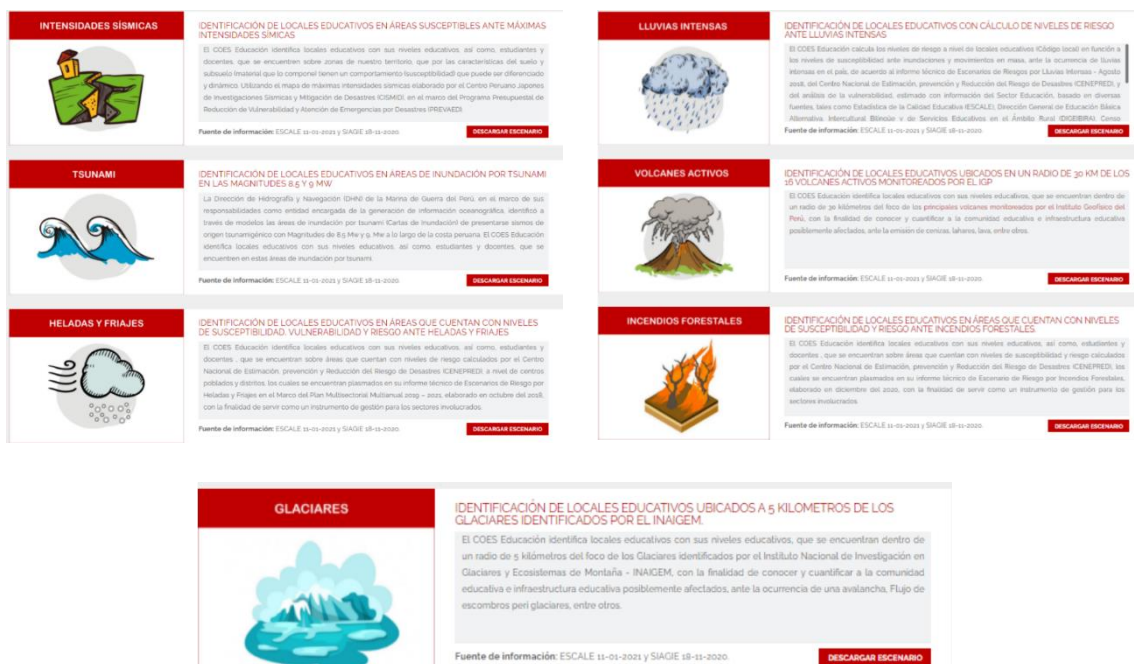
INTENSIDADES SÍSMICAS

IDENTIFICACIÓN DE LOCALES EDUCATIVOS EN ÁREAS SUSCEPTIBLES ANTE MÁXIMAS INTENSIDADES SÍMICAS

El COES Educación identifica locales educativos con sus niveles educativos, así como, estudiantes y docentes, que se encuentren sobre zonas de nuestro territorio, que por las características del suelo y subsuelo (material que lo compone) tienen un comportamiento (susceptibilidad) que puede ser diferenciado y dinámico. Utilizando el mapa de máximas intensidades sísmicas elaborado por el Centro Peruano Japonés de Investigaciones Sísmicas y Mitigación de Desastres (CISMID), en el marco del Programa Presupuestal de Reducción de Vulnerabilidad y Atención de Emergencias por Desastres (PREVAED).

Fuente de información: ESCALE 11-01-2021 y SIAGIE 18-11-2020

DESCARGAR ESCENARIO

LLUVIAS INTENSAS

IDENTIFICACIÓN DE LOCALES EDUCATIVOS CON CÁLCULO DE NIVELES DE RIESGO ANTE LLUVIAS INTENSAS

El COES Educación calcula los niveles de riesgo a nivel de locales educativos (Código local) en función a los niveles de susceptibilidad ante inundaciones y movimientos en masa, ante la ocurrencia de lluvias intensas en el país, de acuerdo al informe técnico de Escenarios de Riesgos por Lluvias Intensas - Agosto 2016, del Centro Nacional de Estimación, prevención y Reducción del Riesgo de Desastres (CENEPRED), y del análisis de la vulnerabilidad, estimado con información del Sector Educación, basado en diversas fuentes, tales como Estadística de la Calidad Educativa (ESCALE), Dirección General de Educación Básica Alternativa, Intercultural Bilingüe y de Servicios Educativos en el Ámbito Rural (DIGEIBIRA), Censo

Fuente de información: ESCALE 11-01-2021 y SIAGIE 18-11-2020

DESCARGAR ESCENARIO

TSUNAMI

IDENTIFICACIÓN DE LOCALES EDUCATIVOS EN ÁREAS DE INUNDACIÓN POR TSUNAMI EN LAS MAGNITUDES 8.5 Y 9 MW

La Dirección de Hidrografía y Navegación (DHN) de la Marina de Guerra del Perú, en el marco de sus responsabilidades como entidad encargada de la generación de información oceanográfica, identificó a través de modelos las áreas de inundación por tsunami (Cartas de Inundación) de presentarse sismos de origen tsunamigénico con Magnitudes de 8.5 Mw y 9, Mw a lo largo de la costa peruana. El COES Educación identifica locales educativos con sus niveles educativos, así como estudiantes y docentes, que se encuentren en estas áreas de inundación por tsunami.

Fuente de información: ESCALE 11-01-2021 y SIAGIE 18-11-2020

DESCARGAR ESCENARIO

VOLCANES ACTIVOS

IDENTIFICACIÓN DE LOCALES EDUCATIVOS UBICADOS EN UN RADIO DE 30 KM DE LOS 16 VOLCANES ACTIVOS MONITOREADOS POR EL IGP

El COES Educación identifica locales educativos con sus niveles educativos, que se encuentran dentro de un radio de 30 kilómetros del foco de los principales volcanes monitoreados por el Instituto Geofísico del Perú, con la finalidad de conocer y cuantificar a la comunidad educativa e infraestructura educativa posiblemente afectados, ante la emisión de cenizas, lahares, lava, entre otros.

Fuente de información: ESCALE 11-01-2021 y SIAGIE 18-11-2020

DESCARGAR ESCENARIO

HELADAS Y FRIAJES

IDENTIFICACIÓN DE LOCALES EDUCATIVOS EN ÁREAS QUE CUENTAN CON NIVELES DE SUSCEPTIBILIDAD, VULNERABILIDAD Y RIESGO ANTE HELADAS Y FRIAJES

El COES Educación identifica locales educativos con sus niveles educativos, así como, estudiantes y docentes , que se encuentran sobre áreas que cuentan con niveles de riesgo calculados por el Centro Nacional de Estimación, prevención y Reducción del Riesgo de Desastres (CENEPRED), a nivel de centros poblados y distritos, los cuales se encuentran plasmados en su informe técnico de Escenarios de Riesgo por Heladas y Friajes en el Marco del Plan Multisectorial Multianual 2019 – 2021, elaborado en octubre del 2018, con la finalidad de servir como un instrumento de gestión para los sectores involucrados.

Fuente de información: ESCALE 11-01-2021 y SIAGIE 18-11-2020

DESCARGAR ESCENARIO

INCENDIOS FORESTALES

IDENTIFICACIÓN DE LOCALES EDUCATIVOS EN ÁREAS QUE CUENTAN CON NIVELES DE SUSCEPTIBILIDAD Y RIESGO ANTE INCENDIOS FORESTALES.

El COES Educación identifica locales educativos con sus niveles educativos, así como, estudiantes y docentes , que se encuentran sobre áreas que cuentan con niveles de susceptibilidad y riesgo calculados por el Centro Nacional de Estimación, prevención y Reducción del Riesgo de Desastres (CENEPRED), los cuales se encuentran plasmados en su informe técnico de Escenario de Riesgo por Incendios Forestales, elaborado en diciembre del 2020, con la finalidad de servir como un instrumento de gestión para los sectores involucrados.

Fuente de información: ESCALE 11-01-2021 y SIAGIE 18-11-2020

DESCARGAR ESCENARIO

GLACIARES

IDENTIFICACIÓN DE LOCALES EDUCATIVOS UBICADOS A 5 KILOMETROS DE LOS GLACIARES IDENTIFICADOS POR EL INAIGEM.

El COES Educación identifica locales educativos con sus niveles educativos, que se encuentran dentro de un radio de 5 kilómetros del foco de los Glaciares identificados por el Instituto Nacional de Investigación en Glaciares y Ecosistemas de Montaña - INAIGEM, con la finalidad de conocer y cuantificar a la comunidad educativa e infraestructura educativa posiblemente afectados, ante la ocurrencia de una avalancha, Flujo de escombros peri glaciares, entre otros.

Fuente de información: ESCALE 11-01-2021 y SIAGIE 18-11-2020.

DESCARGAR ESCENARIO